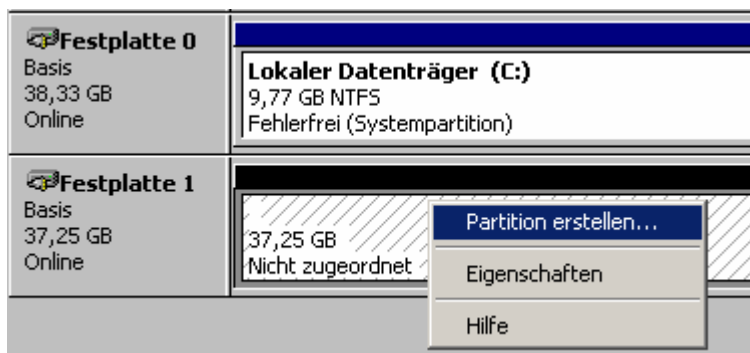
Festplatte 0
Basis
38,33 GB
Online

Lokaler Datenträger (C:)
9,77 GB NTFS
Fehlerfrei (Systempartition)

Festplatte 1
Basis
37,25 GB
Online

37,25 GB
Nicht zugeordnet

Partition erstellen...
Eigenschaften
Hilfe